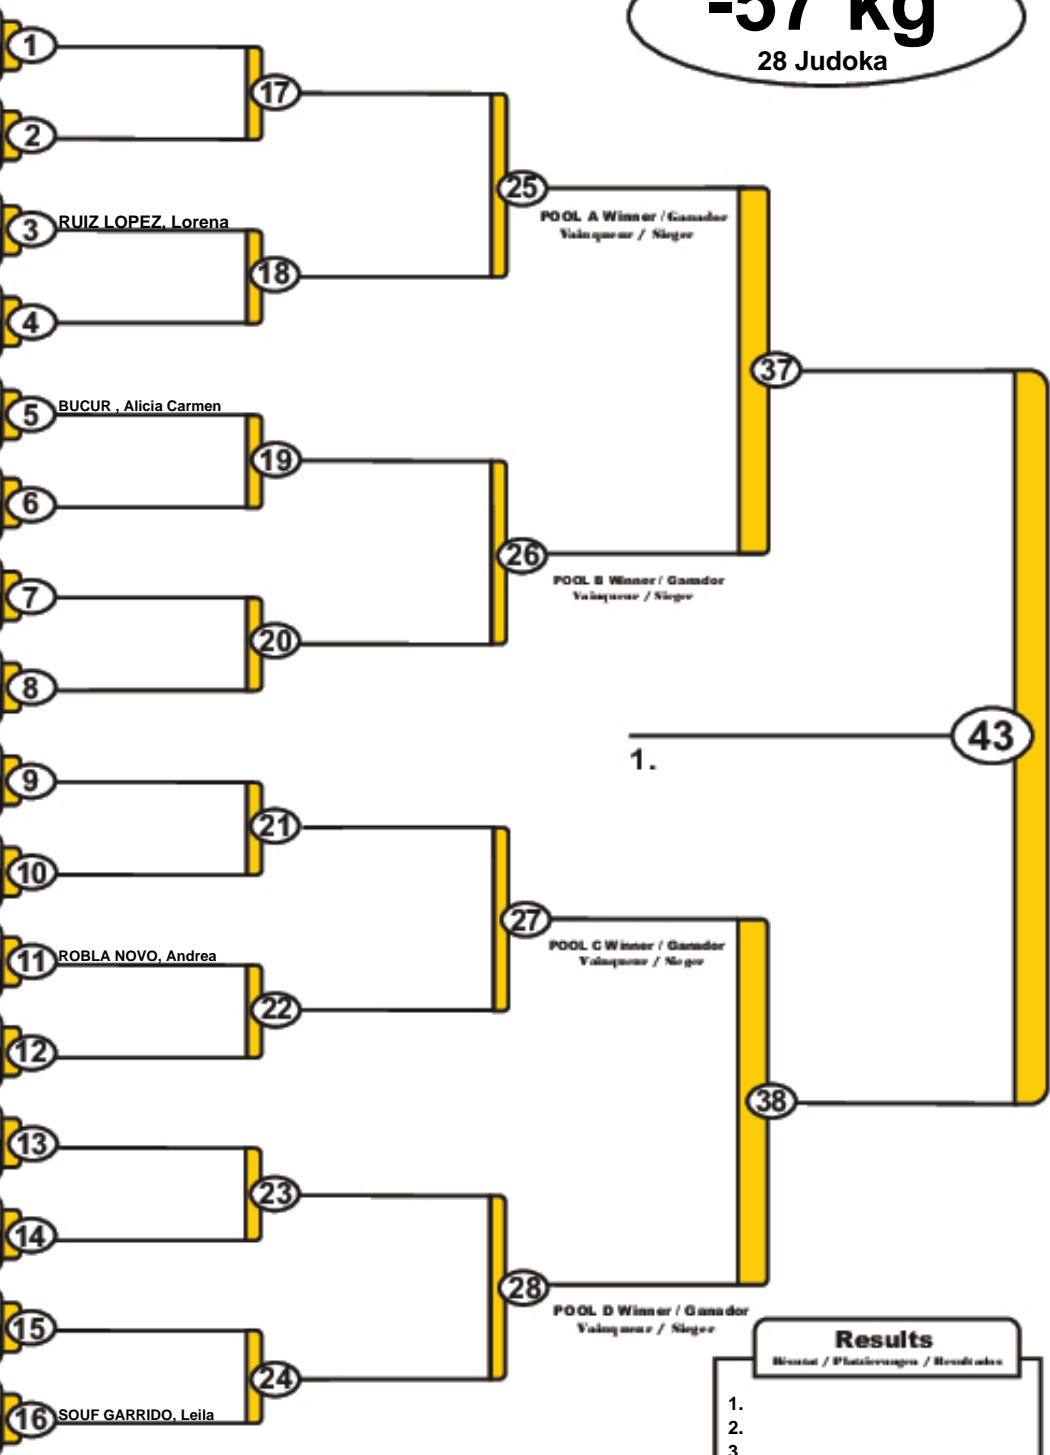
-57 kg
28 Judoka

1
2
17
3 RUIZ LOPEZ, Lorena
4
18
25
POOL A Winner / Ganador Vainqueur / Sieger
5 BUCUR , Alicia Carmen
6
19
7
8
20
26
POOL B Winner / Ganador Vainqueur / Sieger
37
43
1.
9
10
21
11 ROBLA NOVO, Andrea
12
22
27
POOL C Winner / Ganador Vainqueur / Sieger
13
14
23
15
16 SOUF GARRIDO, Leila
24
28
POOL D Winner / Ganador Vainqueur / Sieger
38

Results
Résultat / Platzierungen / Resultados
1.
2.
3.